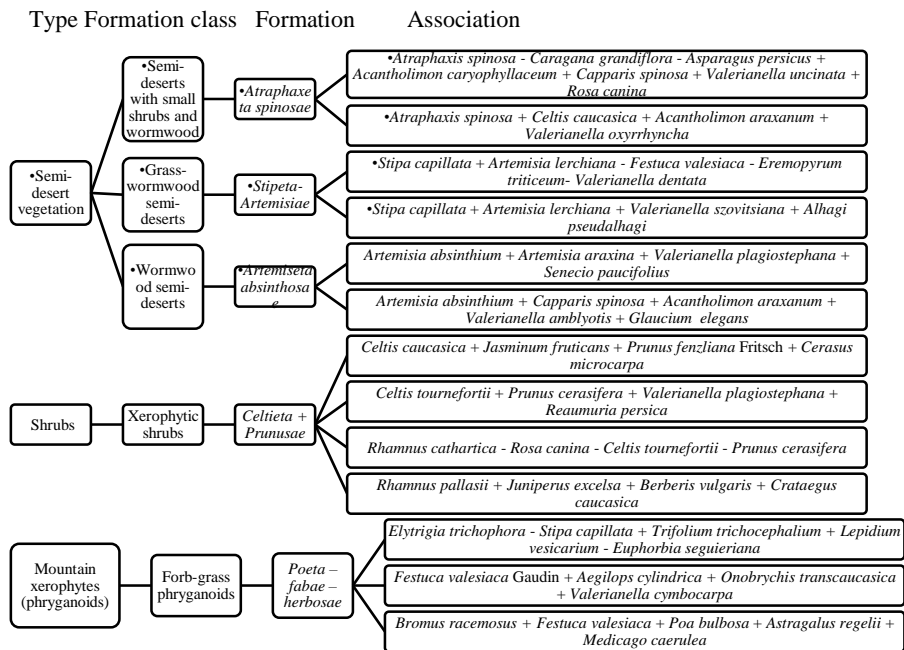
Type Formation class Formation Association

•Semi-desert vegetation

•Semi-deserts with small shrubs and wormwood

•Atraphaxeta spinosae

•Atraphaxis spinosa - Caragana grandiflora - Asparagus persicus + Acantholimon caryophyllaceum + Capparis spinosa + Valerianella uncinata + Rosa canina

•Atraphaxis spinosa + Celtis caucasica + Acantholimon araxanum + Valerianella oxyrrhyncha

•Grass-wormwood semi-deserts

•Stipeta-Artemisiae

•Stipa capillata + Artemisia lerchiana - Festuca valesiaca - Eremopyrum triticeum- Valerianella dentata

•Stipa capillata + Artemisia lerchiana + Valerianella szovitsiana + Alhagi pseudalhagi

•Wormwood semi-deserts

•Artemiseta absinthosae

Artemisia absinthium + Artemisia araxina + Valerianella plagiostephana + Senecio paucifolius

Artemisia absinthium + Capparis spinosa + Acantholimon araxanum + Valerianella amblyotis + Glaucium elegans

Shrubs

Xerophytic shrubs

Celtieta + Prunusae

Celtis caucasica + Jasminum fruticans + Prunus fenzliana Fritsch + Cerasus microcarpa

Celtis tournefortii + Prunus cerasifera + Valerianella plagiostephana + Reaumuria persica

Rhamnus cathartica - Rosa canina - Celtis tournefortii - Prunus cerasifera

Rhamnus pallasii + Juniperus excelsa + Berberis vulgaris + Crataegus caucasica

Mountain xerophytes (phryganoids)

Forb-grass phryganoids

Poeta – fabae – herbosae

Elytrigia trichophora - Stipa capillata + Trifolium trichocephalium + Lepidium vesicarium - Euphorbia seguieriana

Festuca valesiaca Gaudin + Aegilops cylindrica + Onobrychis transcaucasica + Valerianella cymbocarpa

Bromus racemosus + Festuca valesiaca + Poa bulbosa + Astragalus regelii + Medicago caerulea